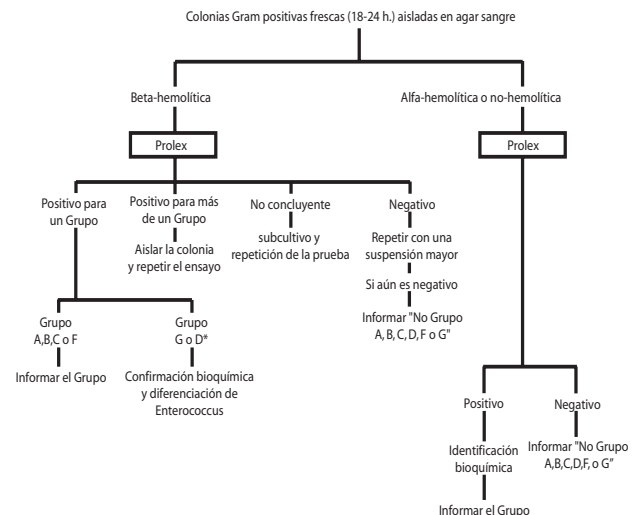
Colonias Gram positivas frescas (18-24 h.) aisladas en agar sangre

Beta-hemolítica

Alfa-hemolítica o no-hemolítica

Prolex

Prolex

Positivo para un Grupo

Positivo para más de un Grupo

Aislar la colonia y repetir el ensayo

No concluyente

subcultivo y repetición de la prueba

Negativo

Repetir con una suspensión mayor

Si aún es negativo

Informar "No Grupo A, B, C, D, F o G"

Grupo A,B,C o F

Informar el Grupo

Grupo G o D*

Confirmación bioquímica y diferenciación de Enterococcus

Positivo

Identificación bioquímica

Informar el Grupo

Negativo

Informar "No Grupo A,B,C,D,F, o G"